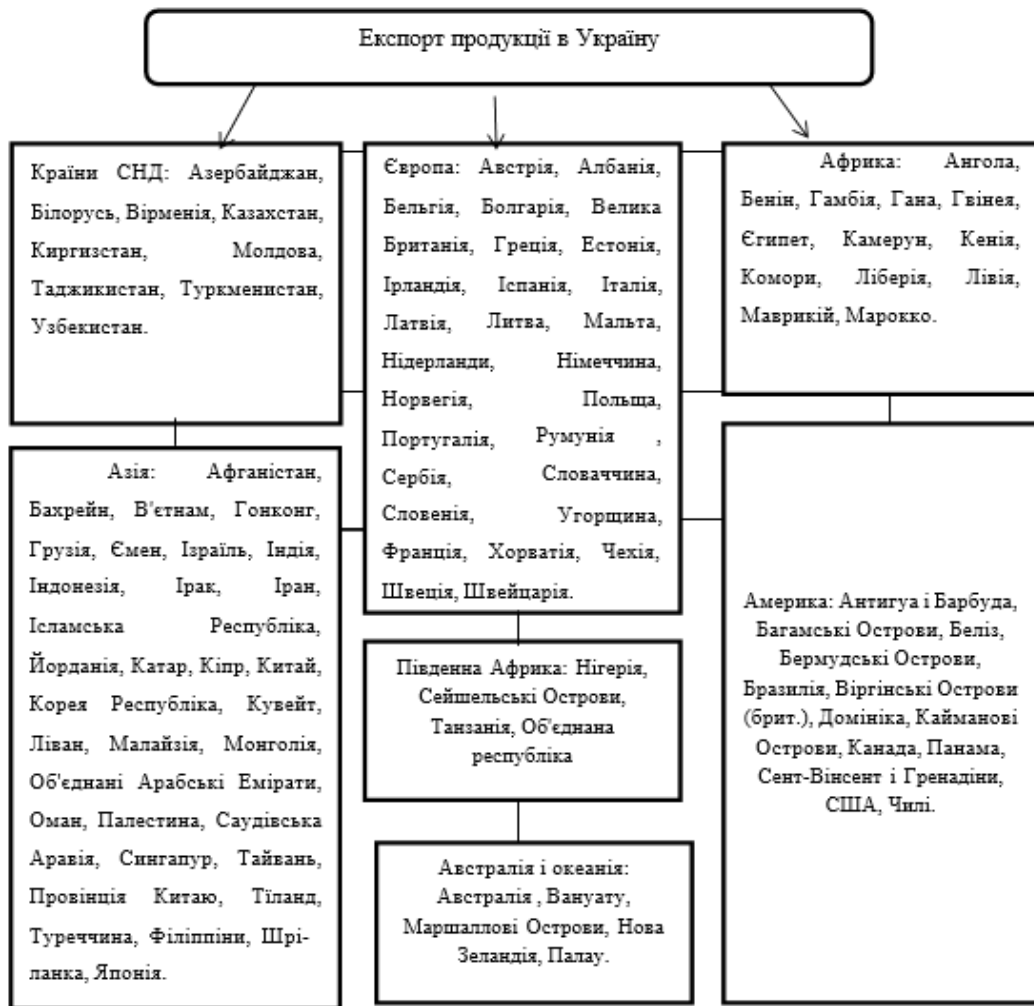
Експорт продукції в Україну

Країни СНД: Азербайджан, Білорусь, Вірменія, Казахстан, Киргизстан, Молдова, Таджикистан, Туркменистан, Узбекистан.

Європа: Австрія, Албанія, Бельгія, Болгарія, Велика Британія, Греція, Естонія, Ірландія, Іспанія, Італія, Латвія, Литва, Мальта, Нідерланди, Німеччина, Норвегія, Польща, Португалія, Румунія , Сербія, Словаччина, Словенія, Угорщина, Франція, Хорватія, Чехія, Швеція, Швейцарія.

Африка: Ангола, Бенін, Гамбія, Гана, Гвінея, Єгипет, Камерун, Кенія, Комори, Ліберія, Лівія, Маврикій, Марокко.

Азія: Афганістан, Бахрейн, В'єтнам, Гонконг, Грузія, Ємен, Ізраїль, Індія, Індонезія, Ірак, Іран, Ісламська Республіка, Йорданія, Катар, Кіпр, Китай, Корея Республіка, Кувейт, Ліван, Малайзія, Монголія, Об'єднані Арабські Емірати, Оман, Палестина, Саудівська Аравія, Сингапур, Тайвань, Провінція Китаю, Тіланд, Туреччина, Філіппіни, Шрі-ланка, Японія.

Південна Африка: Нігерія, Сейшельські Острови, Танзанія, Об'єднана республіка

Австралія і океанія: Австралія , Вануату, Маршаллові Острови, Нова Зеландія, Палау.

Америка: Антигуа і Барбуда, Багамські Острови, Беліз, Бермудські Острови, Бразилія, Віргінські Острови (брит.), Домініка, Кайманові Острови, Канада, Панама, Сент-Вінсент і Гренадіни, США, Чилі.